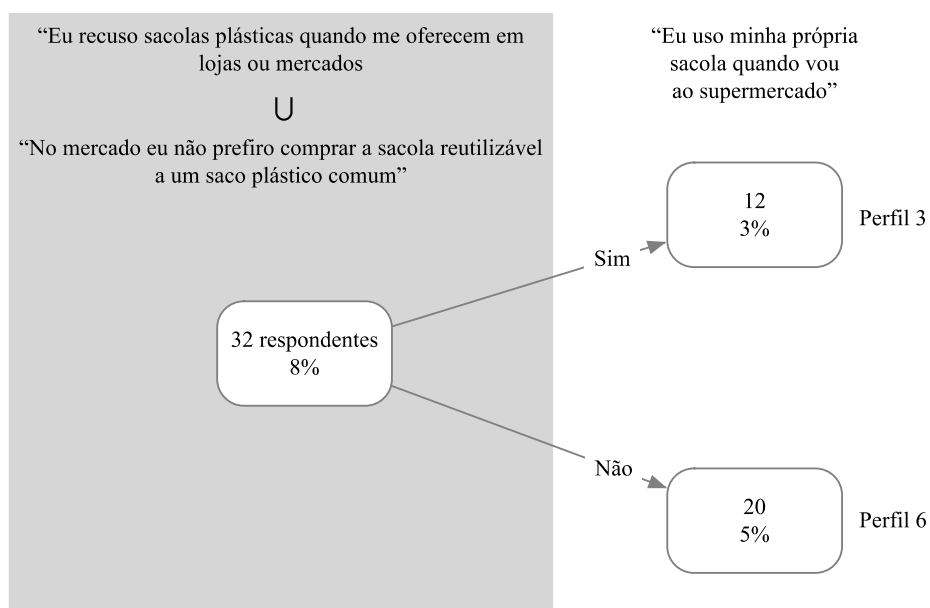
"Eu recuso sacolas plásticas quando me oferecem em lojas ou mercados

$\cup$

"No mercado eu não prefiro comprar a sacola reutilizável a um saco plástico comum"

"Eu uso minha própria sacola quando vou ao supermercado"

32 respondentes
8%

Sim

12
3%

Perfil 3

Não

20
5%

Perfil 6